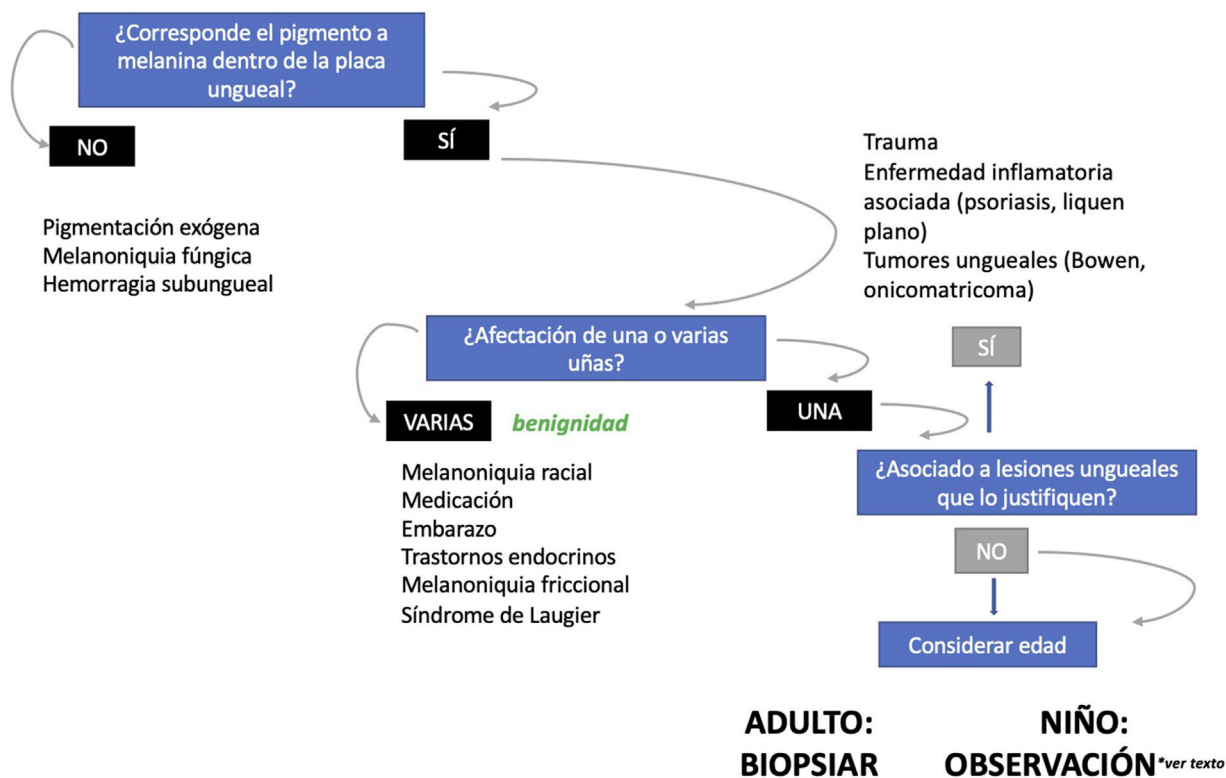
¿Corresponde el pigmento a melanina dentro de la placa ungueal?

NO

SÍ

Pigmentación exógena
Melanoniquia fúngica
Hemorragia subungueal

Trauma
Enfermedad inflamatoria asociada (psoriasis, liquen plano)
Tumores ungueales (Bowen, onicomatricoma)

¿Afectación de una o varias uñas?

SÍ

VARIAS benignidad

UNA

Melanoniquia racial
Medicación
Embarazo
Trastornos endocrinos
Melanoniquia friccional
Síndrome de Laugier

¿Asociado a lesiones ungueales que lo justifiquen?

NO

Considerar edad

ADULTO: BIOPSIAR

NIÑO: OBSERVACIÓN*ver texto